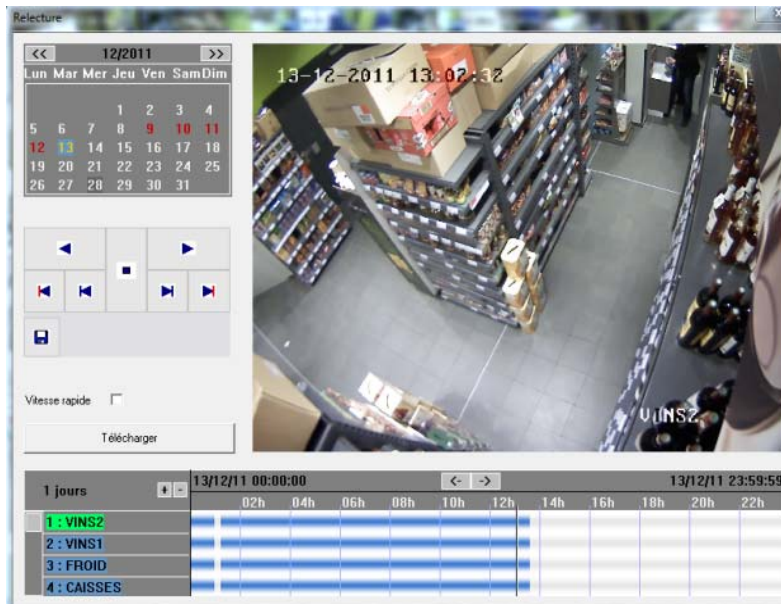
Relecture

<< 12/2011 >>

| Lun | Mar | Mer | Jeu | Ven | Sam | Dim |
|---|---|---|---|---|---|---|
| | | | 1 | 2 | 3 | 4 |
| 5 | 6 | 7 | 8 | 9 | 10 | 11 |
| 12 | 13 | 14 | 15 | 16 | 17 | 18 |
| 19 | 20 | 21 | 22 | 23 | 24 | 25 |
| 26 | 27 | 28 | 29 | 30 | 31 | |

13-12-2011 13:02:32

VINS2

Vitesse rapide

Télécharger

1 jours + -

13/12/11 00:00:00 <- -> 13/12/11 23:59:59

02h 04h 06h 08h 10h 12h 14h 16h 18h 20h 22h

1 : VINS2
2 : VINS1
3 : FROID
4 : CAISSES